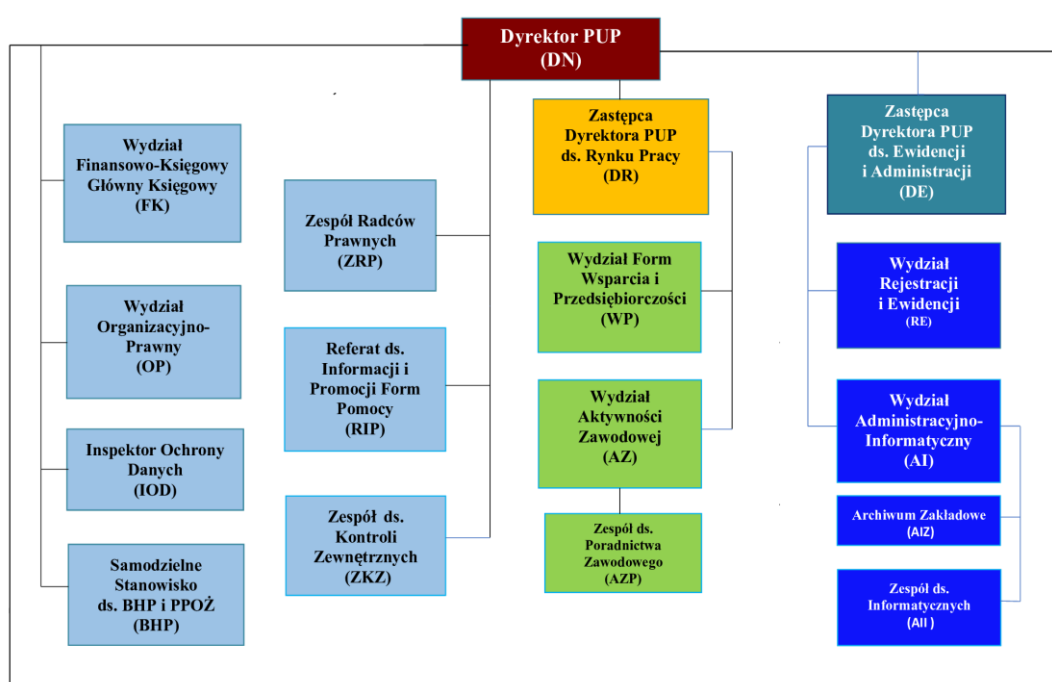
Dyrektor PUP
(DN)

Wydział Finansowo-Księgowy Główny Księgowy
(FK)

Wydział Organizacyjno-Prawny
(OP)

Inspektor Ochrony Danych
(IOD)

Samodzielne Stanowisko ds. BHP i PPOŻ
(BHP)

Zespół Radców Prawnych
(ZRP)

Referat ds. Informacji i Promocji Form Pomocy
(RIP)

Zespół ds. Kontroli Zewnętrznych
(ZKZ)

Zastępca Dyrektora PUP ds. Rynku Pracy
(DR)

Wydział Form Wsparcia i Przedsiębiorczości
(WP)

Wydział Aktywności Zawodowej
(AZ)

Zespól ds. Poradnictwa Zawodowego
(AZP)

Zastępca Dyrektora PUP ds. Ewidencji i Administracji
(DE)

Wydział Rejestracji i Ewidencji
(RE)

Wydział Administracyjno-Informatyczny
(AI)

Archiwum Zakładowe
(AIZ)

Zespół ds. Informatycznych
(AII)